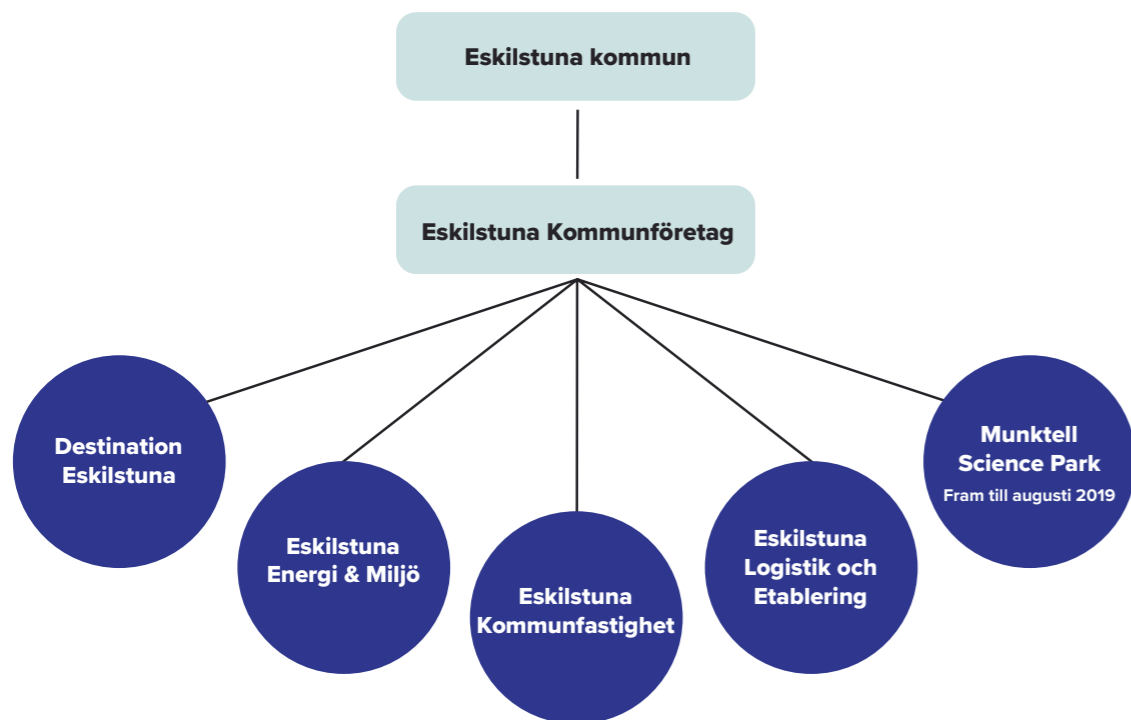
Eskilstuna kommun

Eskilstuna Kommunföretag

Destination Eskilstuna

Eskilstuna Energi & Miljö

Eskilstuna Kommunfastighet

Eskilstuna Logistik och Etablering

Munktell Science Park
Fram till augusti 2019